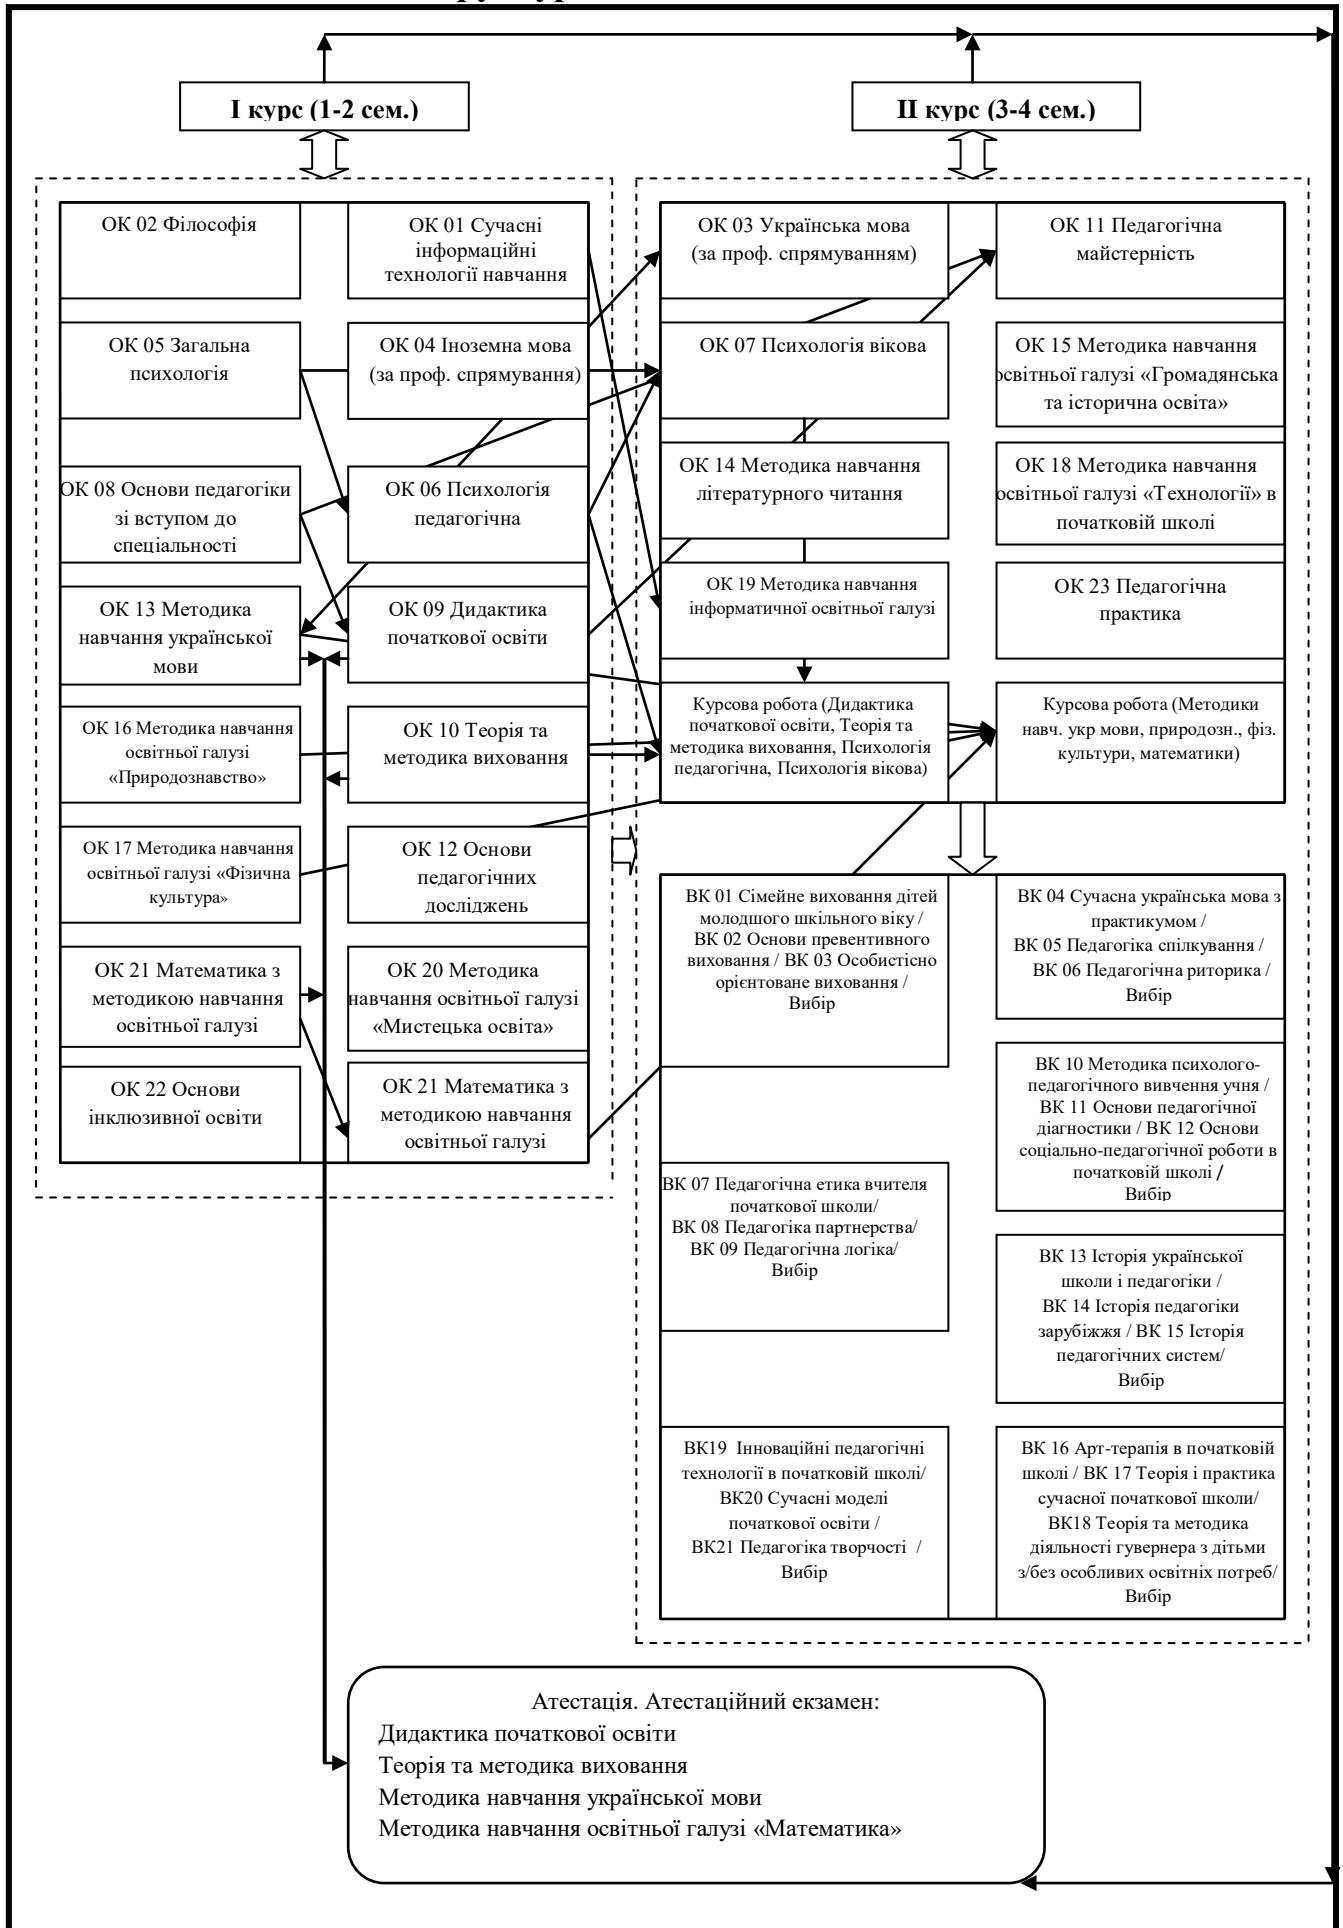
I курс (1-2 сем.)

II курс (3-4 сем.)

ОК 02 Філософія

ОК 01 Сучасні інформаційні технології навчання

ОК 05 Загальна психологія

ОК 04 Іноземна мова (за проф. спрямування)

ОК 08 Основи педагогіки зі вступом до спеціальності

ОК 06 Психологія педагогічна

ОК 13 Методика навчання української мови

ОК 09 Дидактика початкової освіти

ОК 16 Методика навчання освітньої галузі «Природознавство»

ОК 10 Теорія та методика виховання

ОК 17 Методика навчання освітньої галузі «Фізична культура»

ОК 12 Основи педагогічних досліджень

ОК 21 Математика з методикою навчання освітньої галузі

ОК 20 Методика навчання освітньої галузі «Мистецька освіта»

ОК 22 Основи інклюзивної освіти

ОК 21 Математика з методикою навчання освітньої галузі

ОК 03 Українська мова (за проф. спрямуванням)

ОК 11 Педагогічна майстерність

ОК 07 Психологія вікова

ОК 15 Методика навчання освітньої галузі «Громадянська та історична освіта»

ОК 14 Методика навчання літературного читання

ОК 18 Методика навчання освітньої галузі «Технології» в початковій школі

ОК 19 Методика навчання інформатичної освітньої галузі

ОК 23 Педагогічна практика

Курсова робота (Дидактика початкової освіти, Теорія та методика виховання, Психологія педагогічна, Психологія вікова)

Курсова робота (Методики навч. укр мови, природозн., фіз. культури, математики)

ВК 01 Сімейне виховання дітей молодшого шкільного віку / ВК 02 Основи превентивного виховання / ВК 03 Особистісно орієнтоване виховання / Вибір

ВК 04 Сучасна українська мова з практикумом / ВК 05 Педагогіка спілкування / ВК 06 Педагогічна риторика / Вибір

ВК 10 Методика психолого-педагогічного вивчення учня / ВК 11 Основи педагогічної діагностики / ВК 12 Основи соціально-педагогічної роботи в початковій школі / Вибір

ВК 07 Педагогічна етика вчителя початкової школи/ ВК 08 Педагогіка партнерства/ ВК 09 Педагогічна логіка/ Вибір

ВК 13 Історія української школи і педагогіки / ВК 14 Історія педагогіки зарубіжжя / ВК 15 Історія педагогічних систем/ Вибір

ВК19 Інноваційні педагогічні технології в початковій школі/ ВК20 Сучасні моделі початкової освіти / ВК21 Педагогіка творчості / Вибір

ВК 16 Арт-терапія в початковій школі / ВК 17 Теорія і практика сучасної початкової школи/ ВК18 Теорія та методика діяльності гувернера з дітьми з/без особливих освітніх потреб/ Вибір

Атестація. Атестаційний екзамен:
Дидактика початкової освіти
Теорія та методика виховання
Методика навчання української мови
Методика навчання освітньої галузі «Математика»